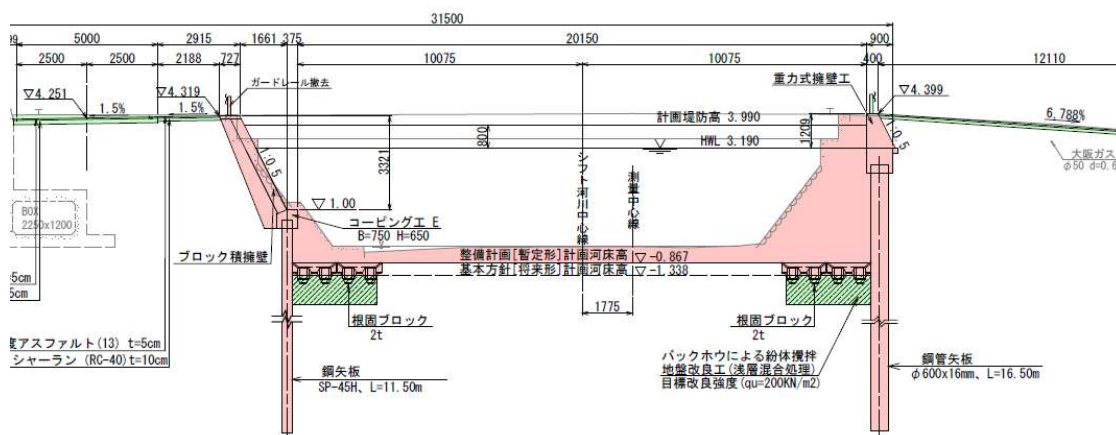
31500
39 5000 2915 1661 375 20150 900
2500 2500 2188 727 10075 10075 400 12110
ガードレール撤去
重力式擁壁工
▽4.251 1.5% ▽4.319 1.5% ▽4.399
計画堤防高 3.990
6.788%
1209
800
HWL 3.190
1:0.5
3321
1:0.5
シフト河川中心線
測量中心線
大阪ガス
φ50 d=0.6
▽1.00
BOX 2250x1200
コーピングエ E
B=750 H=650
ブロック積擁壁
整備計画[暫定形]計画河床高 ▽-0.867
基本方針[将来形]計画河床高 ▽-1.338
5cm
5cm
1775
根固ブロック
2t
根固ブロック
2t
度アスファルト(13) t=5cm
シャーラン (RC-40) t=10cm
バックホウによる紛体攪拌
地盤改良工(浅層混合処理)
目標改良強度(qu=200KN/m2)
鋼矢板
SP-45H、L=11.50m
鋼管矢板
φ600x16mm、L=16.50m